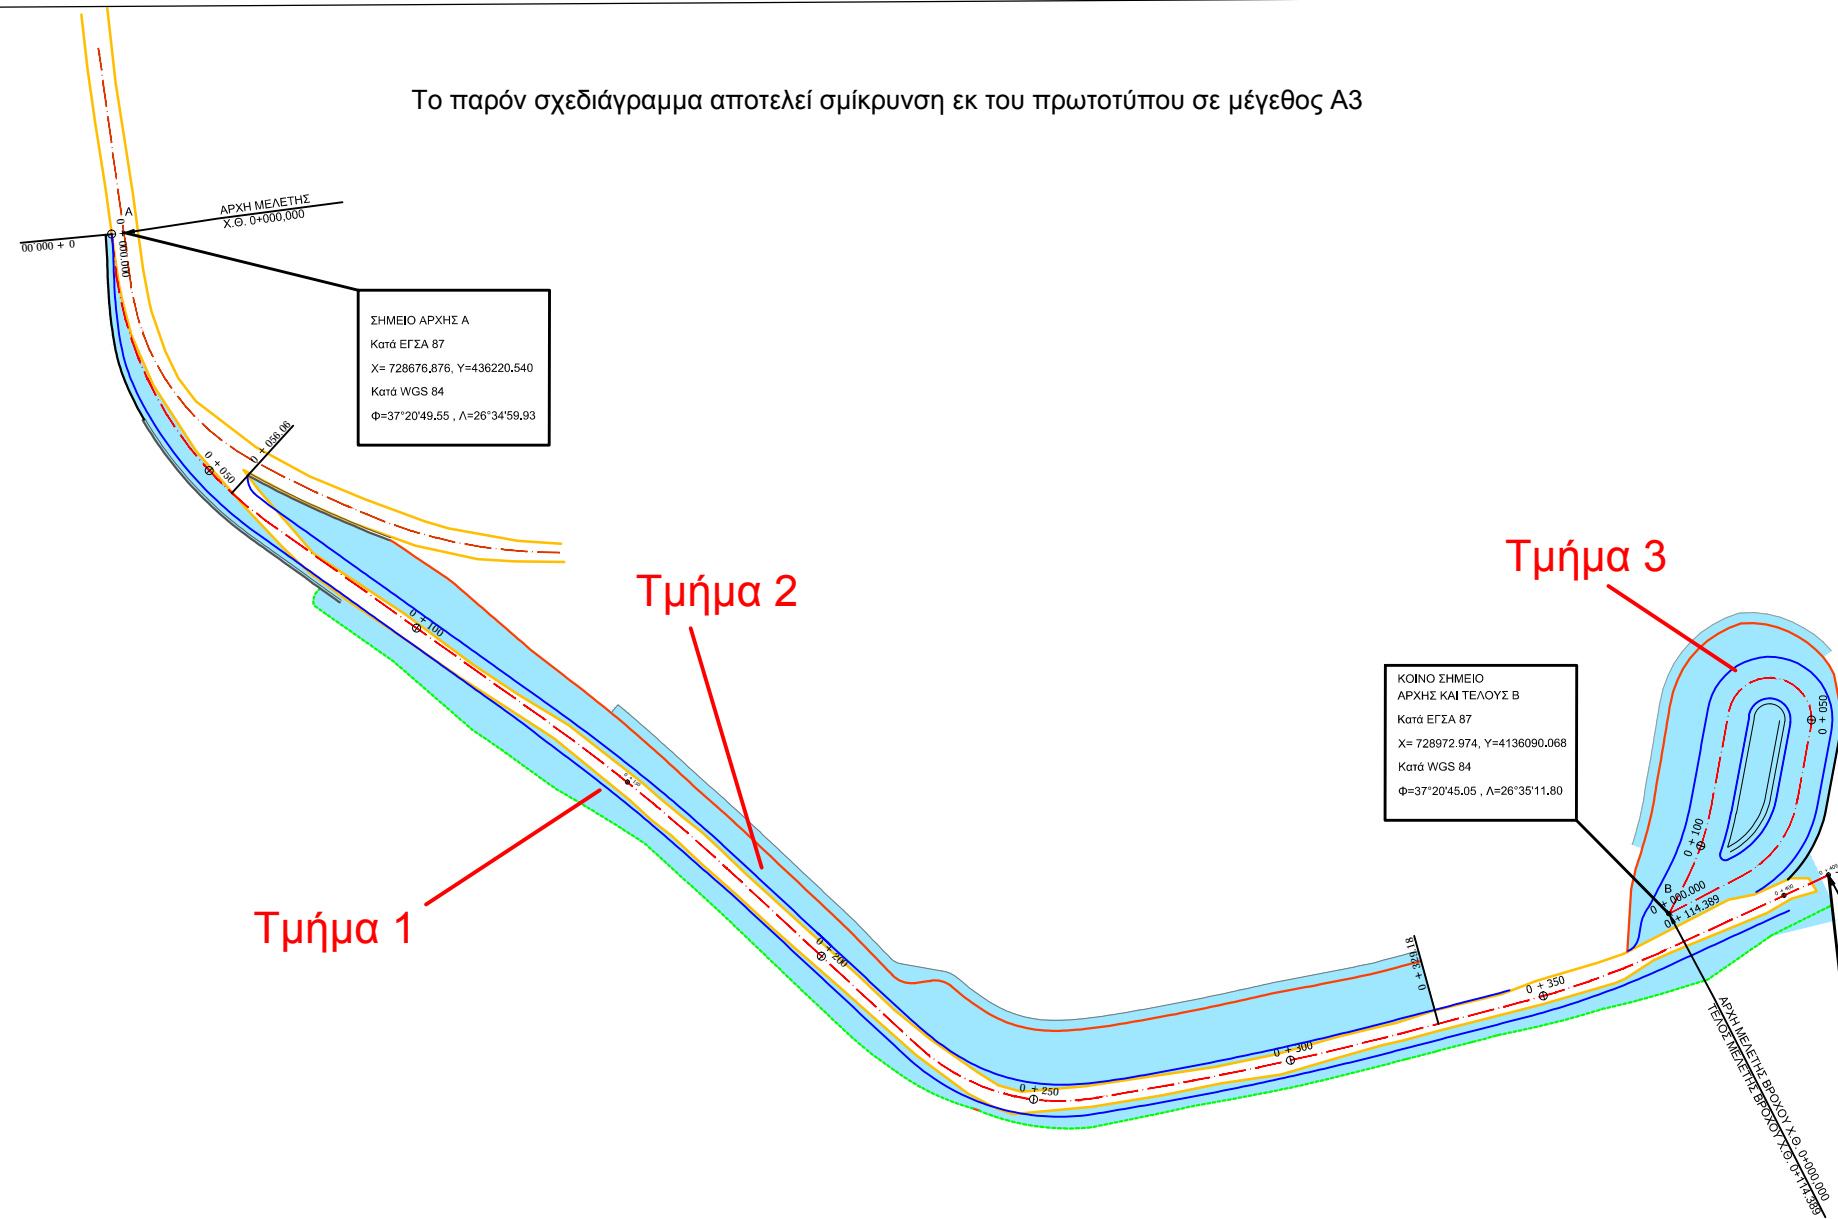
Το παρόν σχεδιάγραμμα αποτελεί σμίκρυνση εκ του πρωτοτύπου σε μέγεθος Α3

ΑΡΧΗ ΜΕΛΕΤΗΣ
Χ.Θ. 0+000,000

00 000 + 0

A

0 + 000.000

ΣΗΜΕΙΟ ΑΡΧΗΣ Α
Κατά ΕΓΣΑ 87
Χ= 728676.876, Υ=436220.540
Κατά WGS 84
Φ=37°20'49.55 , Λ=26°34'59.93

0 + 056.06

0 + 050

0 + 100

Τμήμα 2

Τμήμα 1

0 + 200

0 + 250

0 + 300

0 + 350

Τμήμα 3

ΚΟΙΝΟ ΣΗΜΕΙΟ
ΑΡΧΗΣ ΚΑΙ ΤΕΛΟΥΣ Β
Κατά ΕΓΣΑ 87
Χ= 728972.974, Υ=4136090.068
Κατά WGS 84
Φ=37°20'45.05 , Λ=26°35'11.80

0 + 050

0 + 100

B
0 + 000.000
0 + 114.389

ΑΡΧΗ ΜΕΛΕΤΗΣ ΒΡΟΧΟΥ Χ.Θ. 0+000.000
ΤΕΛΟΣ ΜΕΛΕΤΗΣ ΒΡΟΧΟΥ Χ.Θ. 0+114.389